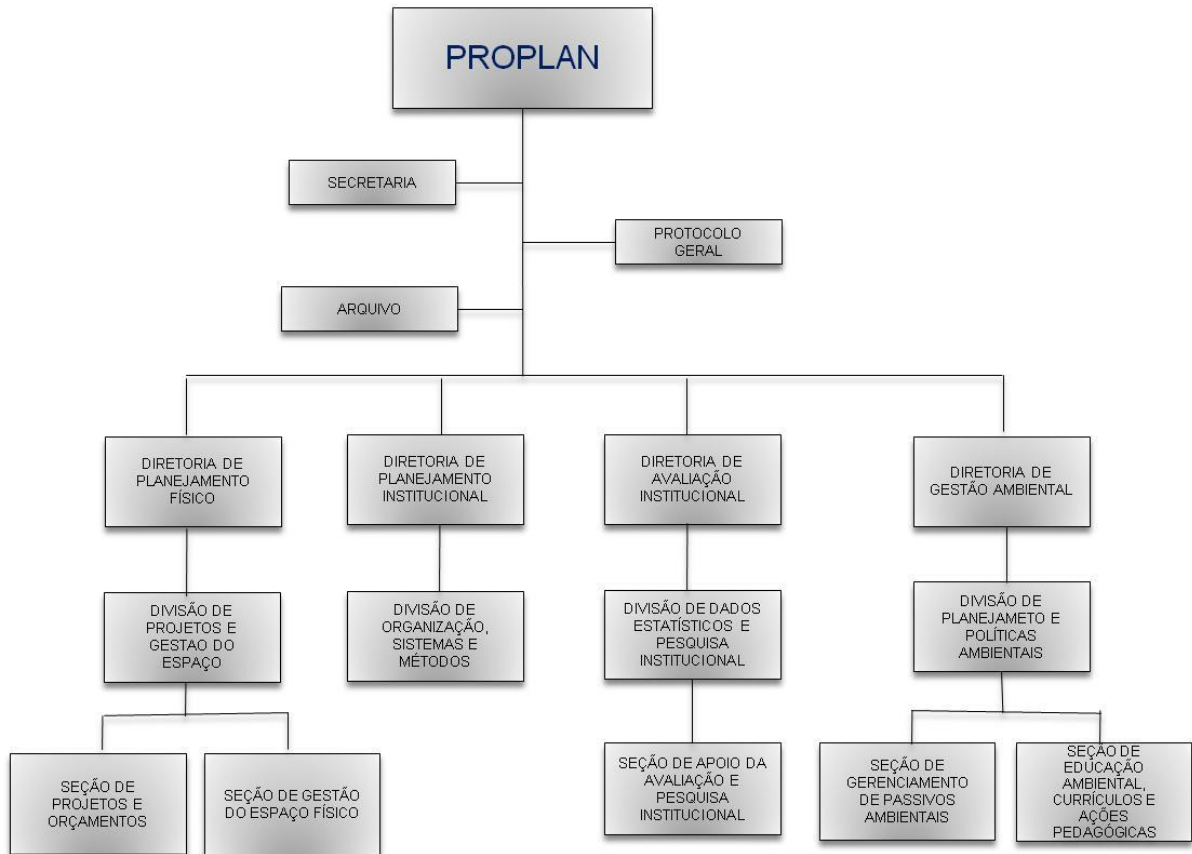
PROPLAN

SECRETARIA

PROTOCOLO GERAL

ARQUIVO

DIRETORIA DE PLANEJAMENTO FÍSICO

DIRETORIA DE PLANEJAMENTO INSTITUCIONAL

DIRETORIA DE AVALIAÇÃO INSTITUCIONAL

DIRETORIA DE GESTÃO AMBIENTAL

DIVISÃO DE PROJETOS E GESTAO DO ESPAÇO

DIVISÃO DE ORGANIZAÇÃO, SISTEMAS E MÉTODOS

DIVISÃO DE DADOS ESTATÍSTICOS E PESQUISA INSTITUCIONAL

DIVISÃO DE PLANEJAMETO E POLÍTICAS AMBIENTAIS

SEÇÃO DE PROJETOS E ORÇAMENTOS

SEÇÃO DE GESTÃO DO ESPAÇO FÍSICO

SEÇÃO DE APOIO DA AVALIAÇÃO E PESQUISA INSTITUCIONAL

SEÇÃO DE GERENCIAMENTO DE PASSIVOS AMBIENTAIS

SEÇÃO DE EDUCAÇÃO AMBIENTAL, CURRÍCULOS E AÇÕES PEDAGÓGICAS